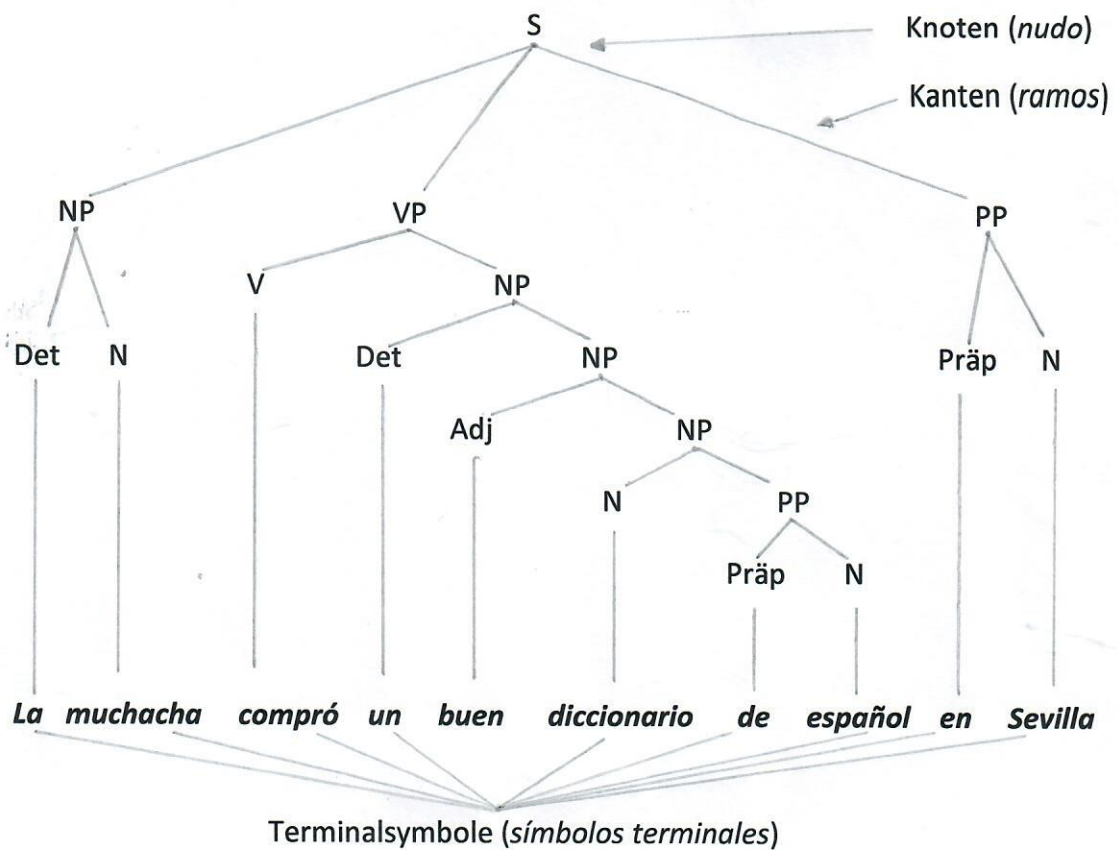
S

Knoten (*nudo*)

Kanten (*ramos*)

NP VP PP

Det N V NP Präp N

Det NP

Adj NP

N PP

Präp N

*La muchacha compró un buen diccionario de español en Sevilla*

Terminalsymbole (*símbolos terminales*)